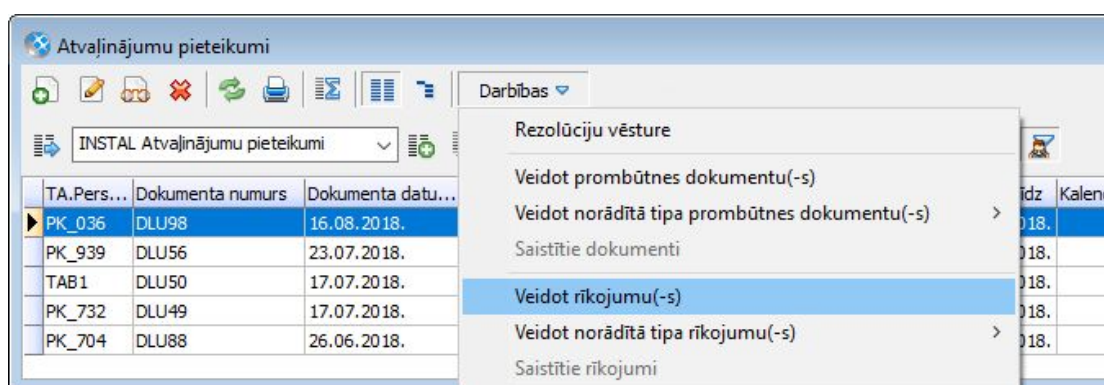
Atvaļinājumu pieteikumi

Darbības

INSTAL Atvaļinājumu pieteikumi

| TA.Pers... | Dokumenta numurs | Dokumenta datu... |
|---|---|---|
| PK_036 | DLU98 | 16.08.2018. |
| PK_939 | DLU56 | 23.07.2018. |
| TAB1 | DLU50 | 17.07.2018. |
| PK_732 | DLU49 | 17.07.2018. |
| PK_704 | DLU88 | 26.06.2018. |

Rezolūciju vēsture
Veidot prombūtnes dokumentu(-s)
Veidot norādītā tipa prombūtnes dokumentu(-s)
Saistītie dokumenti
Veidot rīkojumu(-s)
Veidot norādītā tipa rīkojumu(-s)
Saistītie rīkojumi

īdz | Kalend
018.
018.
018.
018.
018.